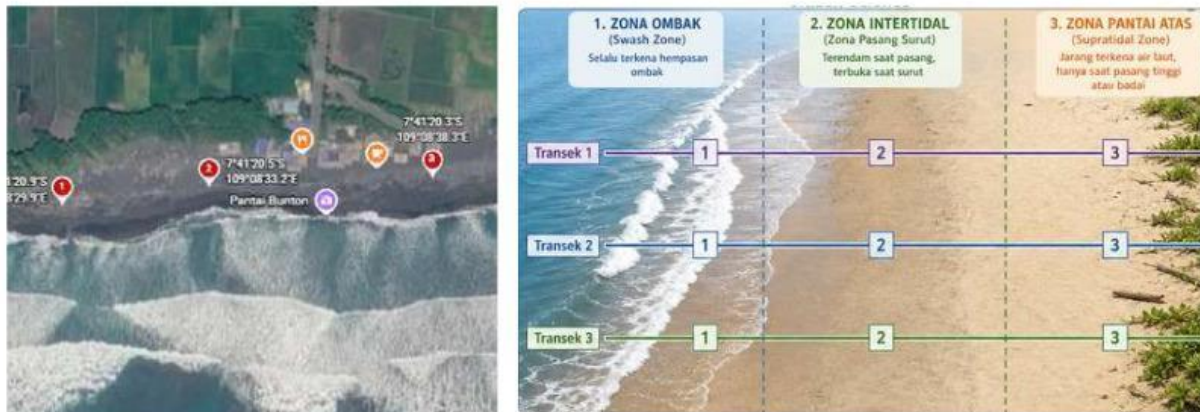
1 20.9"S
29.9"E
1
2
7°41'20.5"S
109°08'33.2"E
7°41'20.3"S
109°08'38.3"E
3
Pantai Bunton

1. ZONA OMBAK
(Swash Zone)
Selalu terkena hempasan ombak

2. ZONA INTERTIDAL
(Zona Pasang Surut)
Terendam saat pasang, terbuka saat surut

3. ZONA PANTAI ATAS
(Supratidal Zone)
Jarang terkena air laut, hanya saat pasang tinggi atau badai

Transek 1
1
2
3
Transek 2
1
2
3
Transek 3
1
2
3